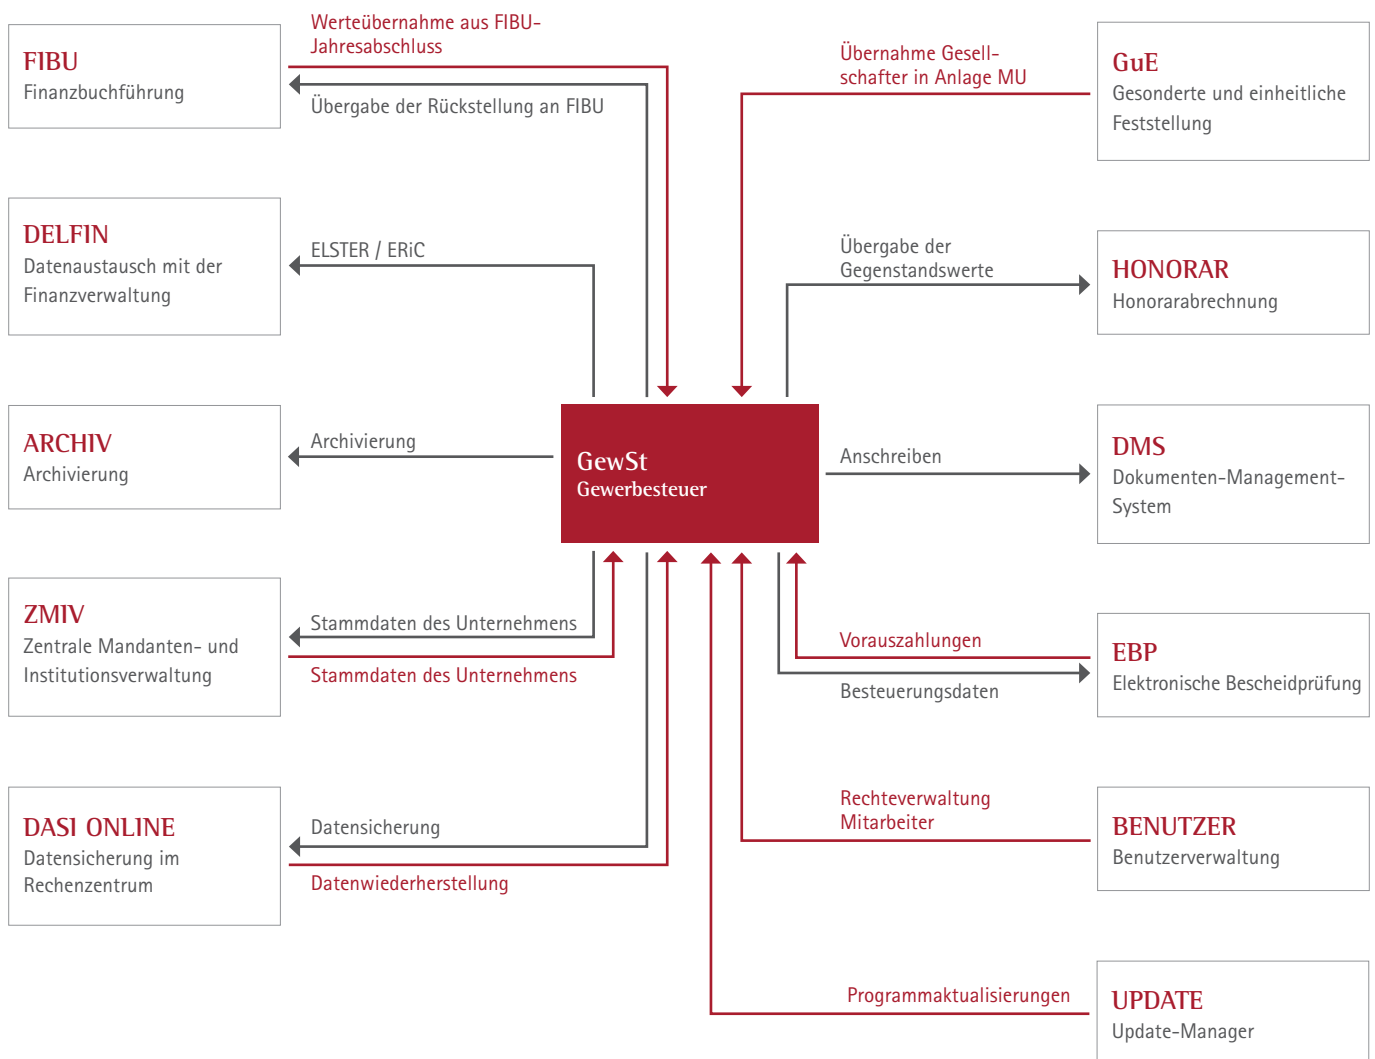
FIBU
Finanzbuchführung

Werteübernahme aus FIBU-Jahresabschluss

Übergabe der Rückstellung an FIBU

Übernahme Gesellschafter in Anlage MU

GuE
Gesonderte und einheitliche Feststellung

DELFIN
Datenaustausch mit der Finanzverwaltung

ELSTER / ERiC

Übergabe der Gegenstandswerte

HONORAR
Honorarabrechnung

ARCHIV
Archivierung

Archivierung

GewSt
Gewerbesteuer

Anschreiben

DMS
Dokumenten-Management-System

ZMIV
Zentrale Mandanten- und Institutionsverwaltung

Stammdaten des Unternehmens

Stammdaten des Unternehmens

Vorauszahlungen

Besteuerungsdaten

EBP
Elektronische Bescheidprüfung

DASI ONLINE
Datensicherung im Rechenzentrum

Datensicherung

Datenwiederherstellung

Rechteverwaltung Mitarbeiter

BENUTZER
Benutzerverwaltung

Programmaktualisierungen

UPDATE
Update-Manager